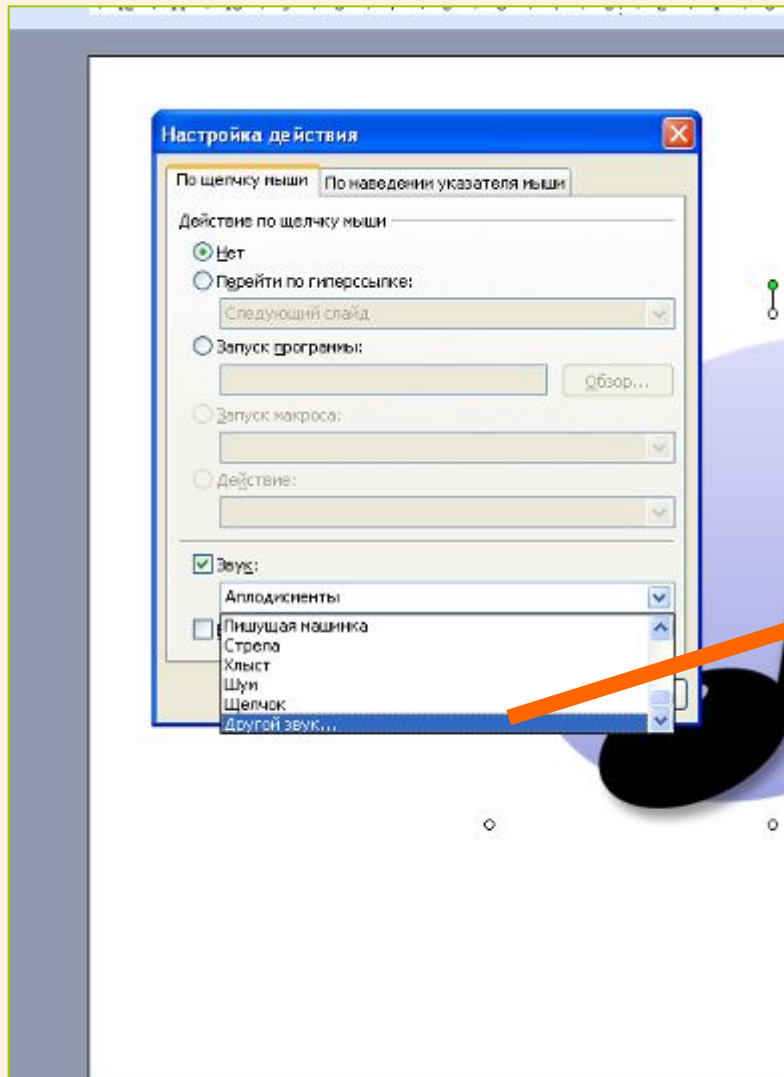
Настройка действия

По щелчку мыши | По наведении указателя мыши

Действие по щелчку мыши

Нет

Перейти по гиперссылке:

Следующий слайд

Запуск программы:

Обзор...

Запуск макроса:

Действие:

Звук:

Аплодисменты

Пишущая машинка
Стрела
Хлыст
Шум
Щелчок
Другой звук...